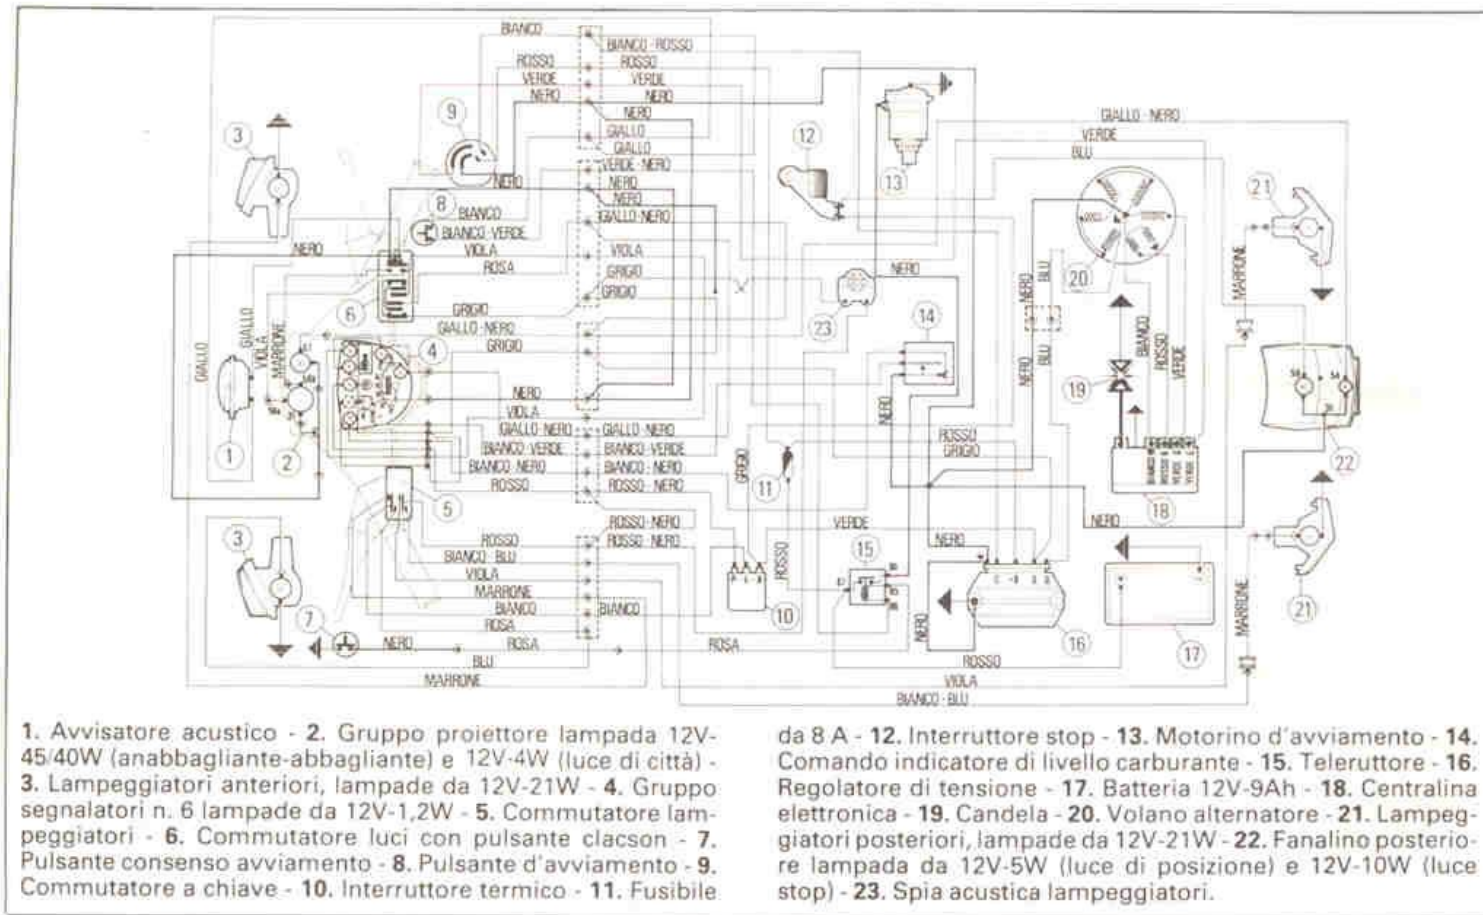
BIANCO
BIANCO - ROSSO
ROSSO
ROSSO
VERDE
VERDE
NERO
NERO
NERO
GIALLO
GIALLO
VERDE - NERO
NERO
NERO
NERO
BIANCO
GIALLO - NERO
BIANCO - VERDE
VIOLA
VIOLA
ROSA
GRIGIO
GRIGIO
NERO
GRIGIO
GIALLO - NERO
GRIGIO
NERO
VIOLA
GIALLO - NERO
GIALLO - NERO
BIANCO - VERDE
BIANCO - VERDE
BIANCO - NERO
BIANCO - NERO
ROSSO
ROSSO - NERO
ROSSO - NERO
ROSSO - NERO
ROSSO
BIANCO - BLU
VIOLA
MARRONE
BIANCO
BIANCO
ROSA
NERO
ROSA
ROSA
BLU
MARRONE
GIALLO
GIALLO
VIOLA
MARRONE
GIALLO - NERO
VERDE
BLU
NERO
NERO
BLU
NERO
BLU
NERO
BIANCO
ROSSO
VERDE
MARRONE
ROSSO
GRIGIO
GRIGIO
ROSSO
VERDE
NERO
NERO
NERO
ROSSO
VIOLA
BIANCO - BLU
MARRONE
1 2 3 4 5 6 7 8 9 10 11 12 13 14 15 16 17 18 19 20 21 22 23

1. Avvisatore acustico - 2. Gruppo proiettore lampada 12V-45/40W (anabbagliante-abbagliante) e 12V-4W (luce di città) - 3. Lampeggiatori anteriori, lampade da 12V-21W - 4. Gruppo segnalatori n. 6 lampade da 12V-1,2W - 5. Commutatore lampeggiatori - 6. Commutatore luci con pulsante clacson - 7. Pulsante consenso avviamento - 8. Pulsante d'avviamento - 9. Commutatore a chiave - 10. Interruttore termico - 11. Fusibile da 8 A - 12. Interruttore stop - 13. Motorino d'avviamento - 14. Comando indicatore di livello carburante - 15. Teleruttore - 16. Regolatore di tensione - 17. Batteria 12V-9Ah - 18. Centralina elettronica - 19. Candela - 20. Volano alternatore - 21. Lampeggiatori posteriori, lampade da 12V-21W - 22. Fanalino posteriore lampada da 12V-5W (luce di posizione) e 12V-10W (luce stop) - 23. Spia acustica lampeggiatori.